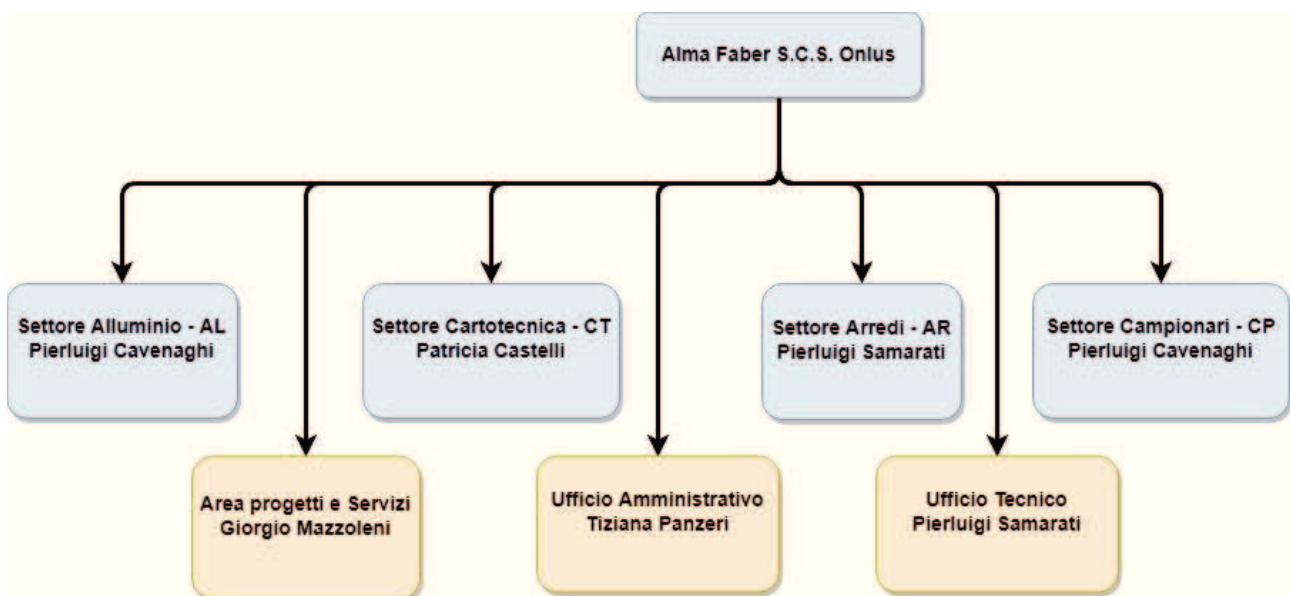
Alma Faber S.C.S. Onlus

Settore Alluminio - AL
Pierluigi Cavenaghi

Settore Cartotecnica - CT
Patricia Castelli

Settore Arredi - AR
Pierluigi Samarati

Settore Campionari - CP
Pierluigi Cavenaghi

Area progetti e Servizi
Giorgio Mazzoleni

Ufficio Amministrativo
Tiziana Panzeri

Ufficio Tecnico
Pierluigi Samarati